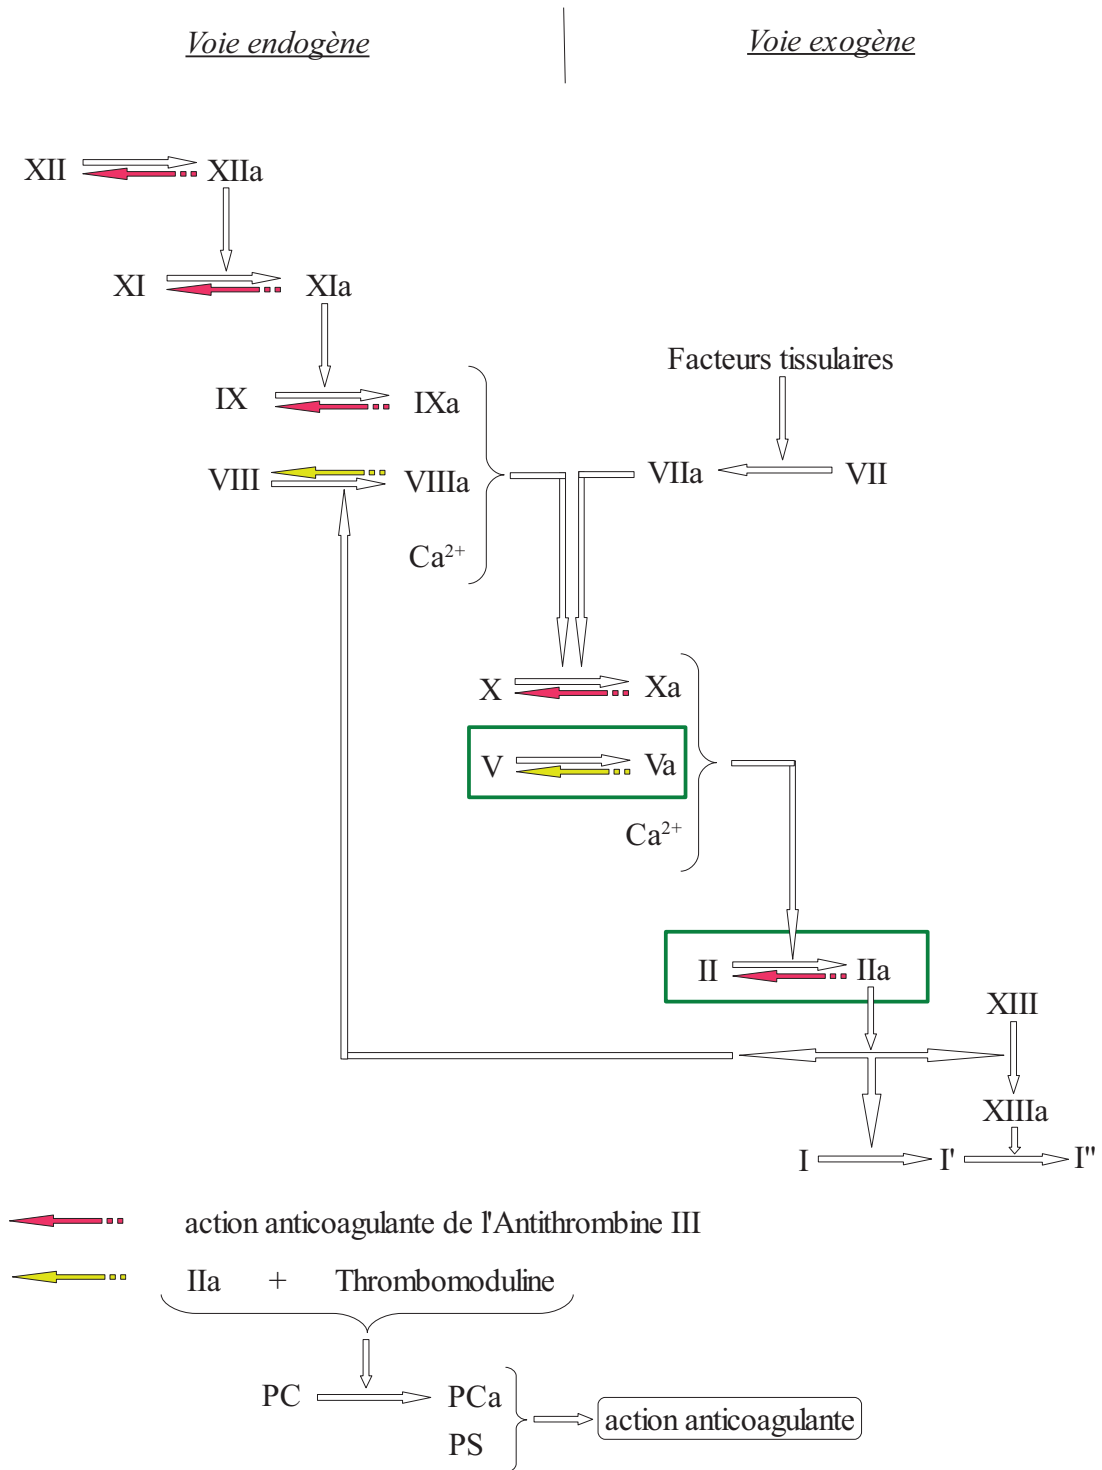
Voie endogène

Voie exogène

XII XIIa

XI XIa

Facteurs tissulaires

IX IXa

VIII VIIIa

VIIa VII

$Ca^{2+}$

X Xa

V Va

$Ca^{2+}$

II IIa

XIII

XIIIa

I I' I''

action anticoagulante de l'Antithrombine III

IIa + Thrombomoduline

PC PCa

PS

action anticoagulante